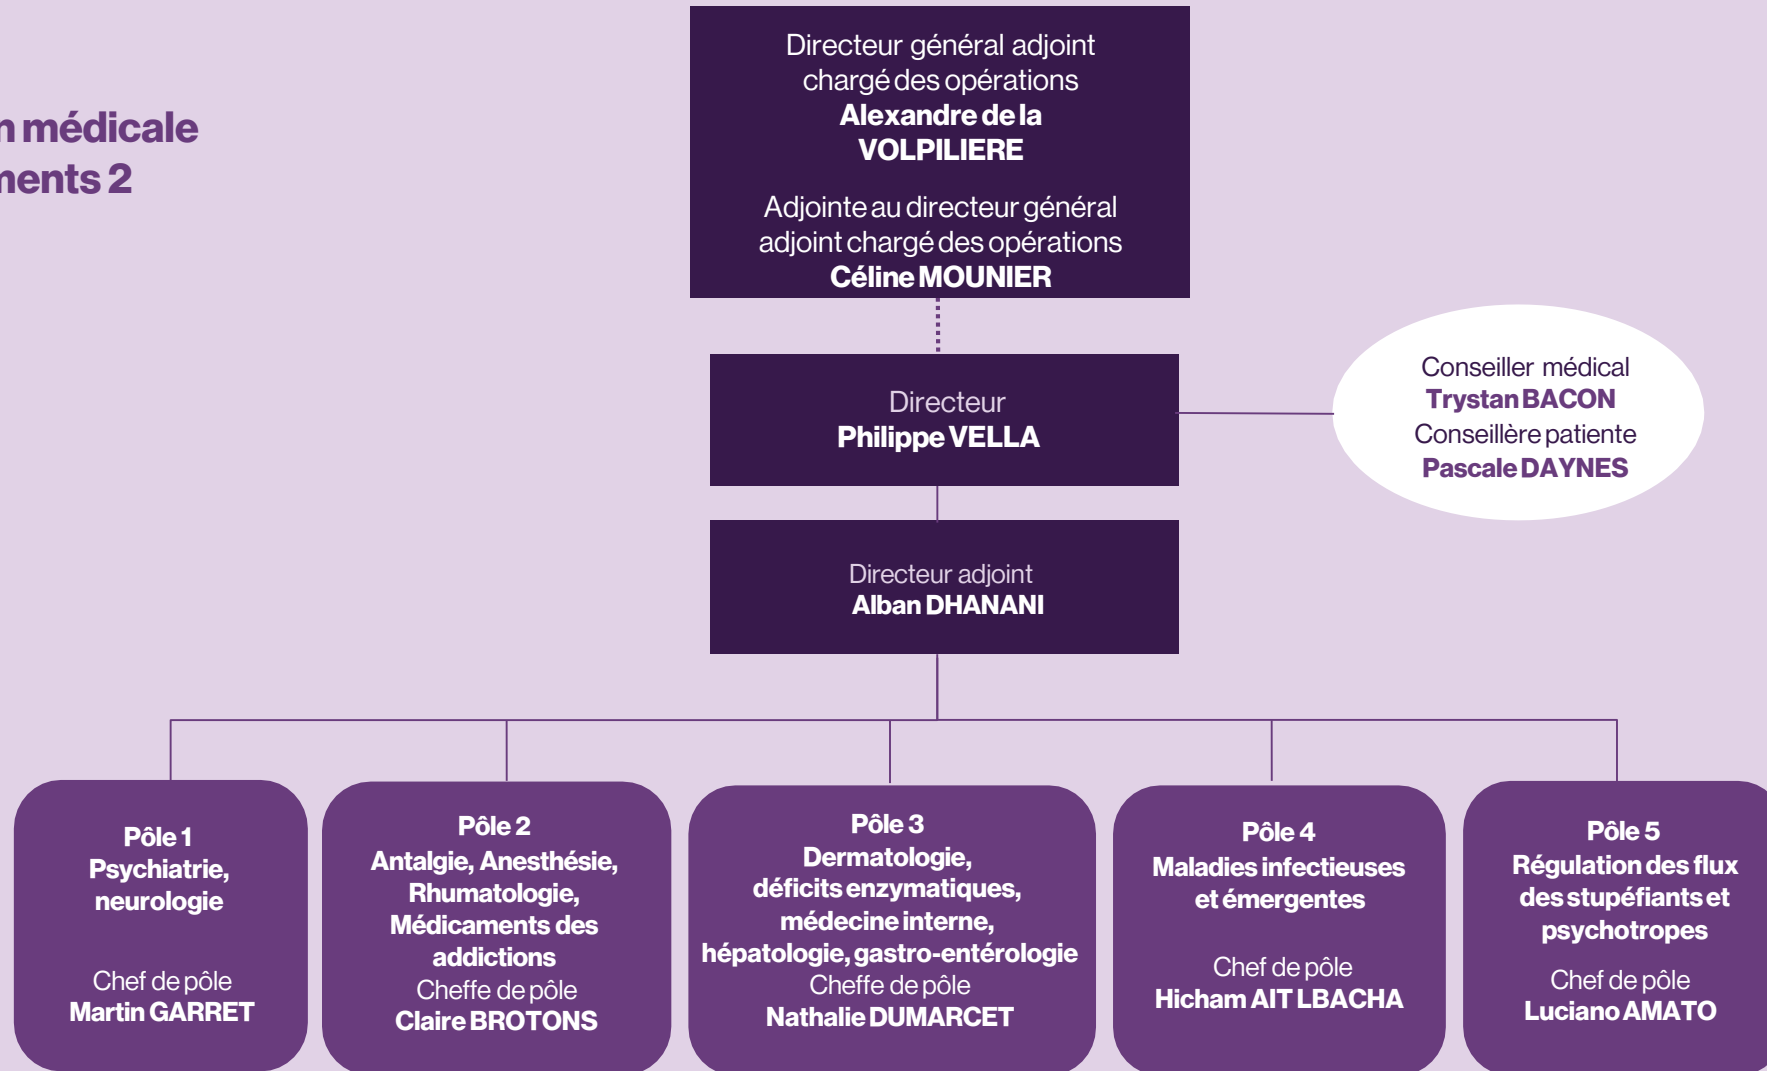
n médicale
nents 2

Directeur général adjoint chargé des opérations
**Alexandre de la VOLPILIERE**

Adjointe au directeur général adjoint chargé des opérations
**Céline MOUNIER**

Directeur
**Philippe VELLA**

Conseiller médical
**Trystan BACON**
Conseillère patiente
**Pascale DAYNES**

Directeur adjoint
**Alban DHANANI**

**Pôle 1**
**Psychiatrie, neurologie**
Chef de pôle
**Martin GARRET**

**Pôle 2**
**Antalgie, Anesthésie, Rhumatologie, Médicaments des addictions**
Cheffe de pôle
**Claire BROTONS**

**Pôle 3**
**Dermatologie, déficits enzymatiques, médecine interne, hépatologie, gastro-entérologie**
Cheffe de pôle
**Nathalie DUMARCET**

**Pôle 4**
**Maladies infectieuses et émergentes**
Chef de pôle
**Hicham AIT LBACHA**

**Pôle 5**
**Régulation des flux des stupéfiants et psychotropes**
Chef de pôle
**Luciano AMATO**